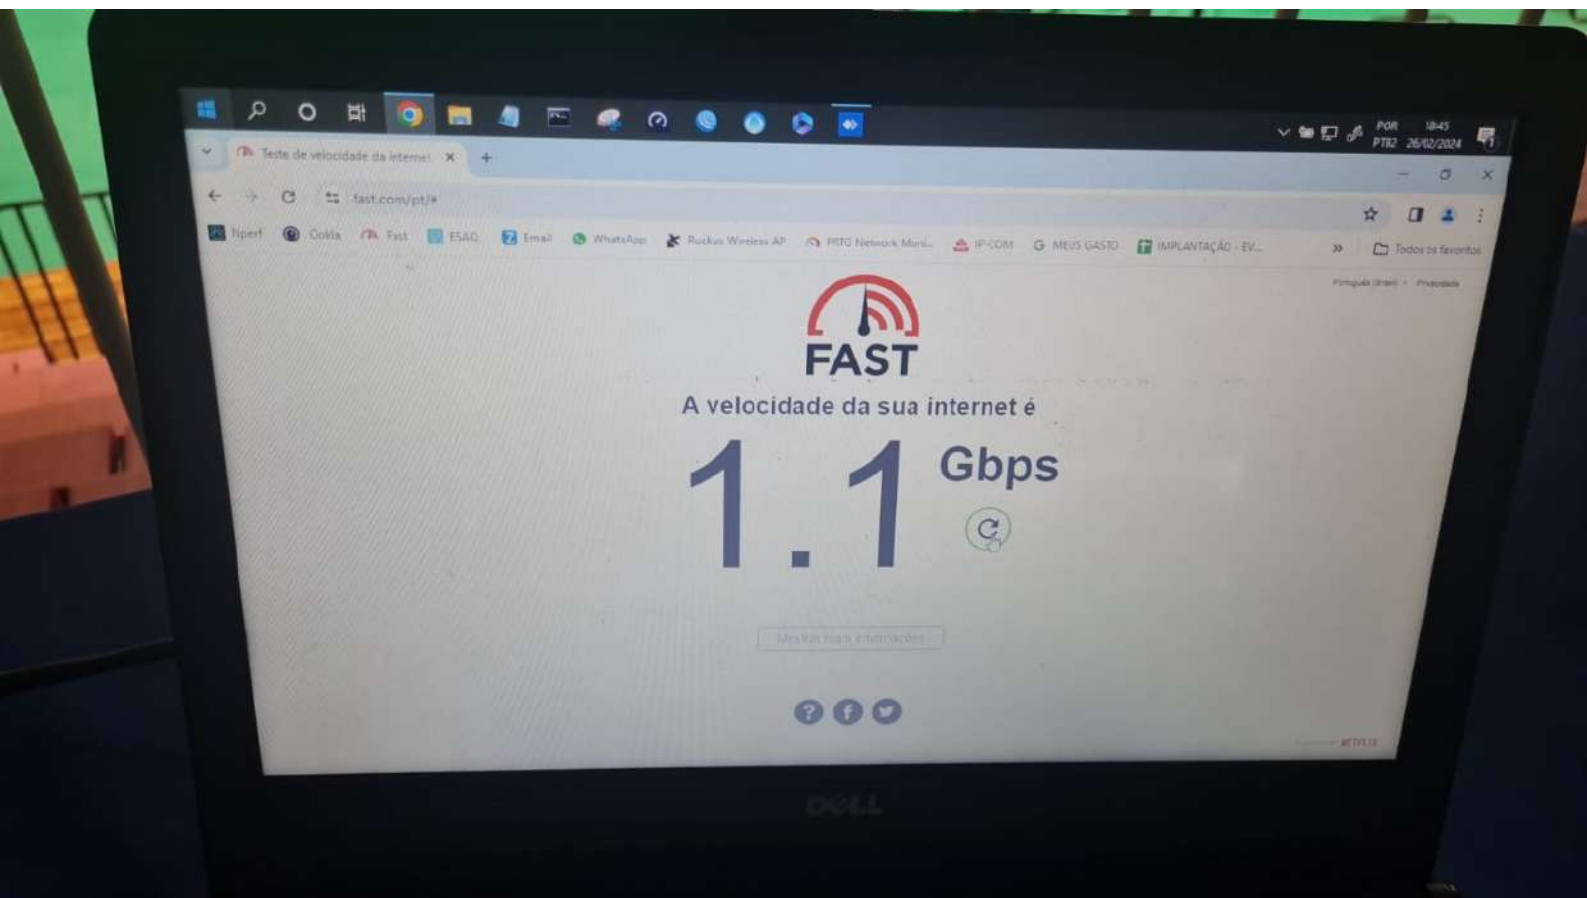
POR PTB2 18:45 26/02/2024

Teste de velocidade da internet ×

fast.com/pt/#

Nperf Ookla Fast ESAO Email WhatsApp Ruckus Wireless AP PRTG Network Moni... IP-COM MEUS GASTO IMPLANTAÇÃO - EV... » Todos os favoritos

Português (Brasil) Privacidade

FAST

A velocidade da sua internet é

1.1 Gbps

Mostrar mais informações

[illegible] NETFLIX

DELL